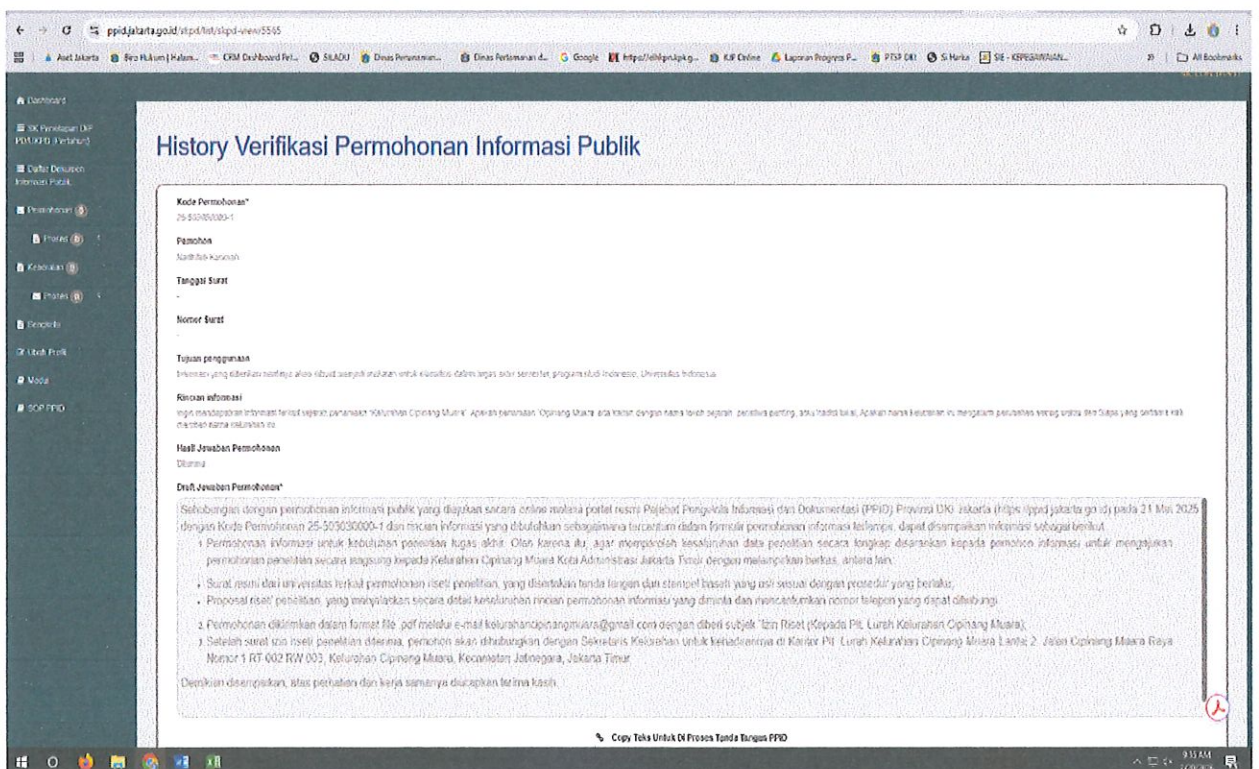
ppid.jakarta.go.id/skpd/lnl/skpd-view/5565

Aset Jakarta | Biro Hukum | Halam... | CRM Dashboard Pel... | SILADU | Dinas Pertamanan... | Dinas Pertamanan d... | Google | https://sihlgm.apkg... | KJP Online | Laporan Progress P... | PTSP DKI | Si Harka | SIE - KEPEGAWAIAN... | All Bookmarks

Dashboard
SK Penetapan DIP PD/UKPD (Pertahun)
Daftar Dokumen Informasi Publik
Permohonan (0)
Proses (0)
Keberatan (0)
Proses (0)
Template
Ubah Profil
Media
SOP PPID

History Verifikasi Permohonan Informasi Publik

Kode Permohonan*
25-503030000-1

Pemohon
Nadhifah Karimah

Tanggal Surat
-

Nomor Surat
-

Tujuan penggunaan
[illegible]

Rincian informasi
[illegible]

Hasil Jawaban Permohonan
Diterima

Draft Jawaban Permohonan*

Sehubungan dengan permohonan informasi publik yang diajukan secara online melalui portal resmi Pejabat Pengelola Informasi dan Dokumentasi (PPID) Provinsi DKI Jakarta (https://ppid.jakarta.go.id) pada 21 Mei 2025 dengan Kode Permohonan 25-503030000-1 dan rincian informasi yang dibutuhkan sebagaimana tercantum dalam formulir permohonan informasi terlampir, dapat disampaikan informasi sebagai berikut:
1. Permohonan informasi untuk kebutuhan penelitian tugas akhir. Oleh karena itu, agar memperoleh kesaluruhan data penelitian secara lengkap disarankan kepada pemohon informasi untuk mengajukan permohonan penelitian secara langsung kepada Kelurahan Cipinang Muara Kota Administrasi Jakarta Timur dengan melampirkan berkas, antara lain:
• Surat resmi dari universitas terkait permohonan riset/ penelitian, yang disertakan tanda tangan dan stempel basah yang asli sesuai dengan prosedur yang berlaku;
• Proposal riset/ penelitian, yang menjelaskan secara detail keseluruhan rincian permohonan informasi yang diminta dan mencantumkan nomor telepon yang dapat dihubungi.
2. Permohonan dikirimkan dalam format file .pdf melalui e-mail kelurahancipinangmuara@gmail.com dengan diberi subjek 'Izin Riset (Kepada Plt. Lurah Kelurahan Cipinang Muara)';
3. Setelah surat izin riset/ penelitian diterima, pemohon akan dihubungkan dengan Sekretaris Kelurahan untuk kehadirannya di Kantor Plt. Lurah Kelurahan Cipinang Muara Lantai 2, Jalan Cipinang Muara Raya Nomor 1 RT 002 RW 003, Kelurahan Cipinang Muara, Kecamatan Jatinegara, Jakarta Timur.
Demikian disampaikan, atas perhatian dan kerja samanya diucapkan terima kasih.

Copy Teks Untuk Di Proses Tanda Tangan PPID